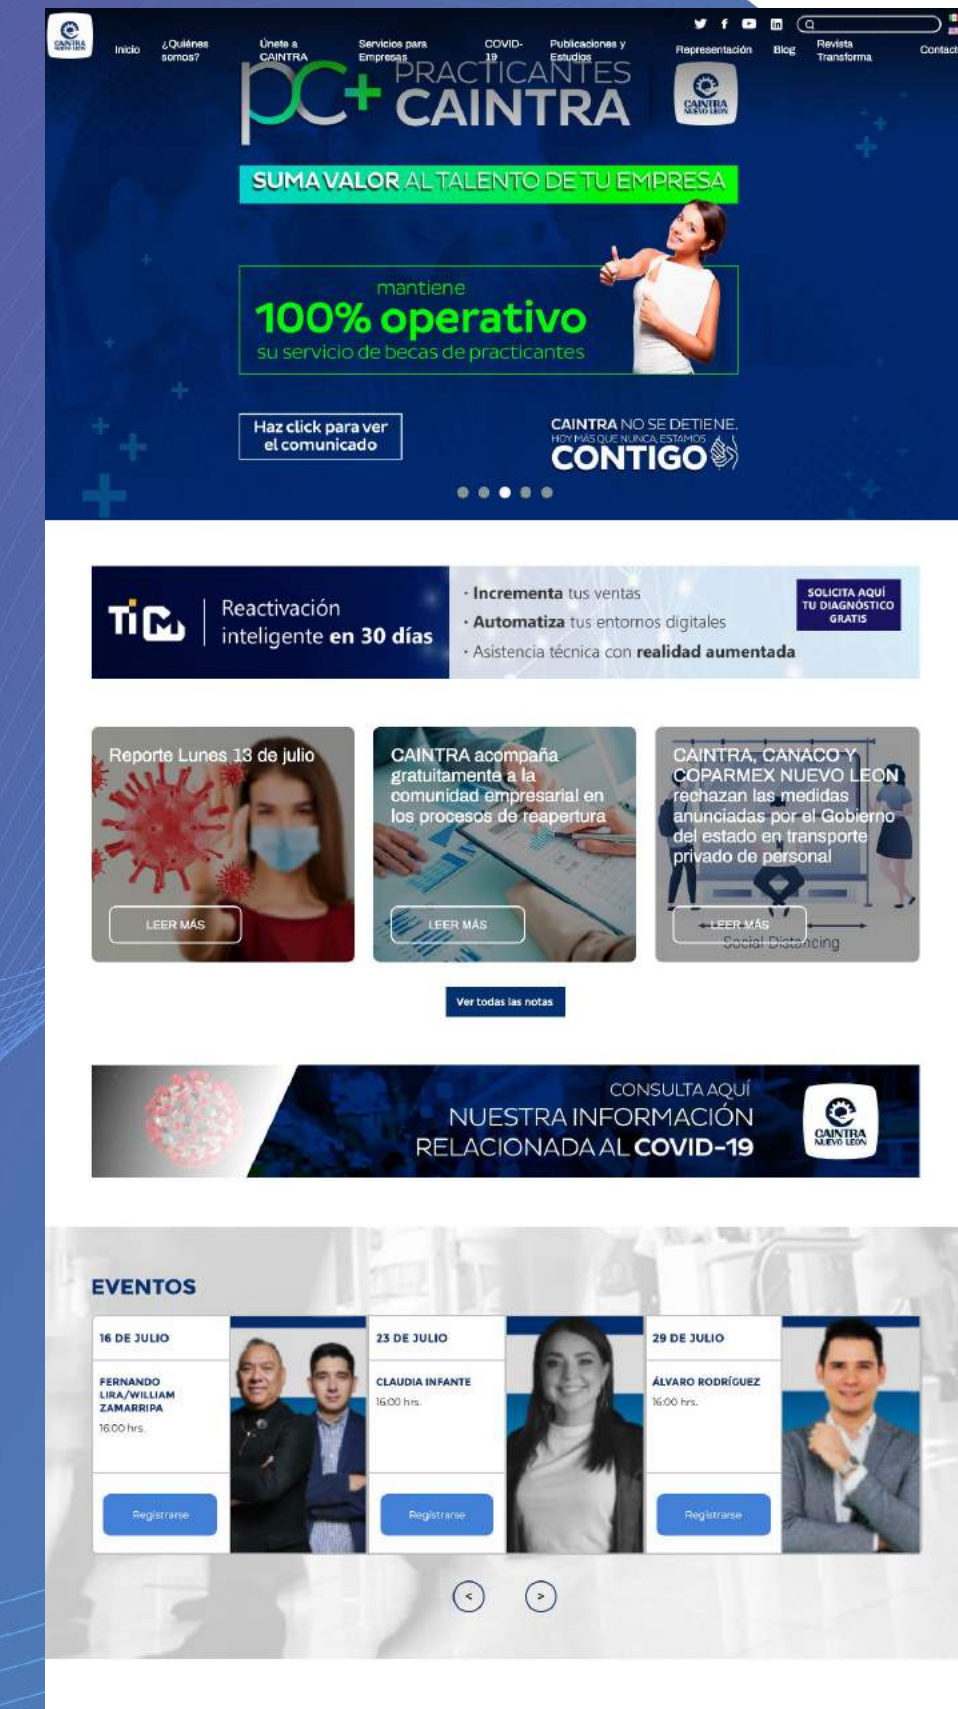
CAINTRA NUEVO LEÓN

Inicio ¿Quiénes somos? Únete a CAINTRA Servicios para Empresas COVID-19 Publicaciones y Estudios Representación Blog Revista Transforma Contacto

pc+ PRACTICANTES CAINTRA

CAINTRA NUEVO LEÓN

SUMA VALOR AL TALENTO DE TU EMPRESA

mantiene
100% operativo
su servicio de becas de practicantes

Haz click para ver el comunicado

CAINTRA NO SE DETIENE.
HOY MÁS QUE NUNCA ESTAMOS
CONTIGO

TiM Reactivación inteligente en 30 días

· Incrementa tus ventas
· Automatiza tus entornos digitales
· Asistencia técnica con realidad aumentada

SOLICITA AQUÍ TU DIAGNÓSTICO GRATIS

Reporte Lunes 13 de julio
LEER MÁS

CAINTRA acompaña gratuitamente a la comunidad empresarial en los procesos de reapertura
LEER MÁS

CAINTRA, CANACO Y COPARMEX NUEVO LEON rechazan las medidas anunciadas por el Gobierno del estado en transporte privado de personal
LEER MÁS
Social Distancing

Ver todas las notas

CONSULTA AQUÍ
NUESTRA INFORMACIÓN
RELACIONADA AL COVID-19

CAINTRA NUEVO LEÓN

EVENTOS

16 DE JULIO
FERNANDO LIRA/WILLIAM ZAMARRIPA
16:00 hrs.
Registrarse

23 DE JULIO
CLAUDIA INFANTE
16:00 hrs.
Registrarse

29 DE JULIO
ÁLVARO RODRÍGUEZ
16:00 hrs.
Registrarse